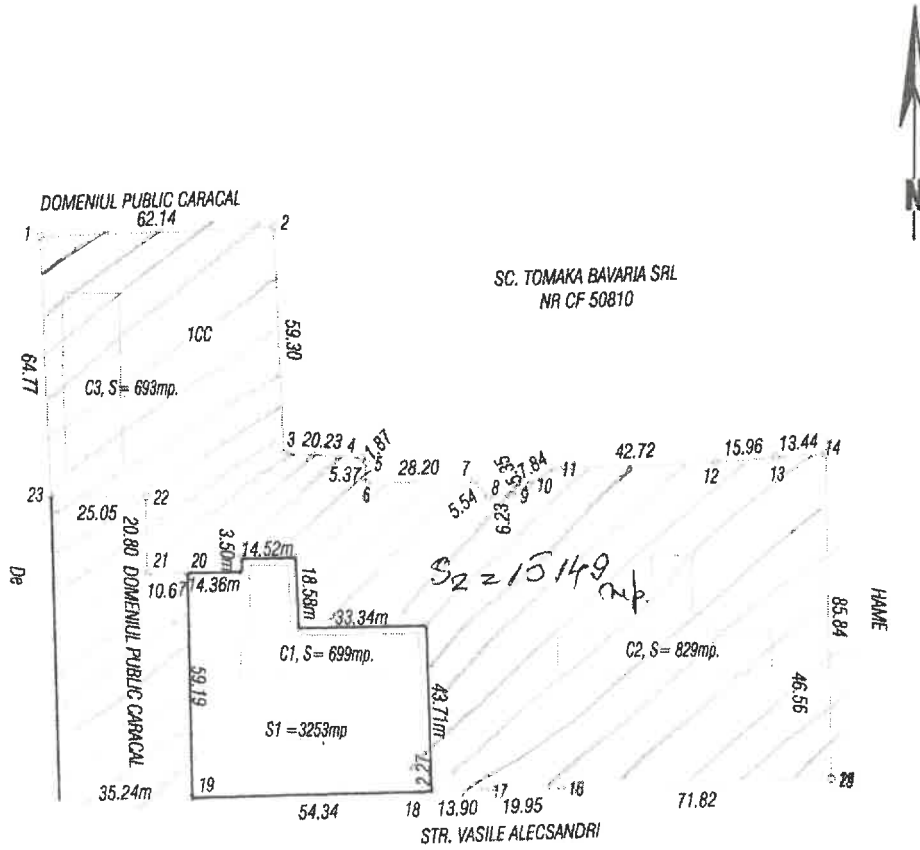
N

DOMENIUL PUBLIC CARACAL
62.14
1
2

SC. TOMAKA BAVARIA SRL
NR CF 50810

1CC
59.30
64.77
C3, S= 693mp.

3 20.23 4 1.87 5
5.37 6
28.20 7
5.54 8 6.35 5.7.84 9 10 11
6.23
42.72
15.96 13.44 14
12 13

23
25.05
22
20.80 DOMENIUL PUBLIC CARACAL
De
21
20 3.50m 14.52m
10.67 14.36m
18.58m
33.34m
$S_2 = 15149$ mp.
HAME
85.84
C1, S= 699mp.
C2, S= 829mp.
59.19
43.71m
46.56
S1 =3253mp
2.27
28
35.24m
19
54.34
18 13.90 17 19.95 16
71.82
STR. VASILE ALECSANDRI